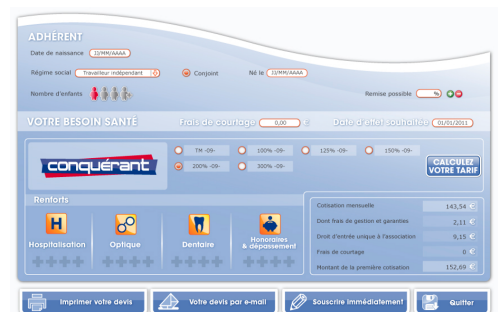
ADHÉRENT

Date de naissance JJ/MM/AAAA

Régime social Travailleur indépendant

Conjoint Né le JJ/MM/AAAA

Nombre d'enfants

Remise possible %

VOTRE BESOIN SANTÉ Frais de courtage 0,00 € Date d'effet souhaitée 01/01/2011

conquérant

TM -09-
100% -09-
125% -09-
150% -09-
200% -09-
300% -09-

CALCULEZ VOTRE TARIF

Renforts

Hospitalisation
Optique
Dentaire
Honoraires & dépassement

| Cotisation mensuelle | 143,54 € |
|---|---|
| Dont frais de gestion et garanties | 2,11 € |
| Droit d'entrée unique à l'association | 9,15 € |
| Frais de courtage | 0 € |
| Montant de la première cotisation | 152,69 € |

Imprimer votre devis
Votre devis par e-mail
Souscrire immédiatement
Quitter